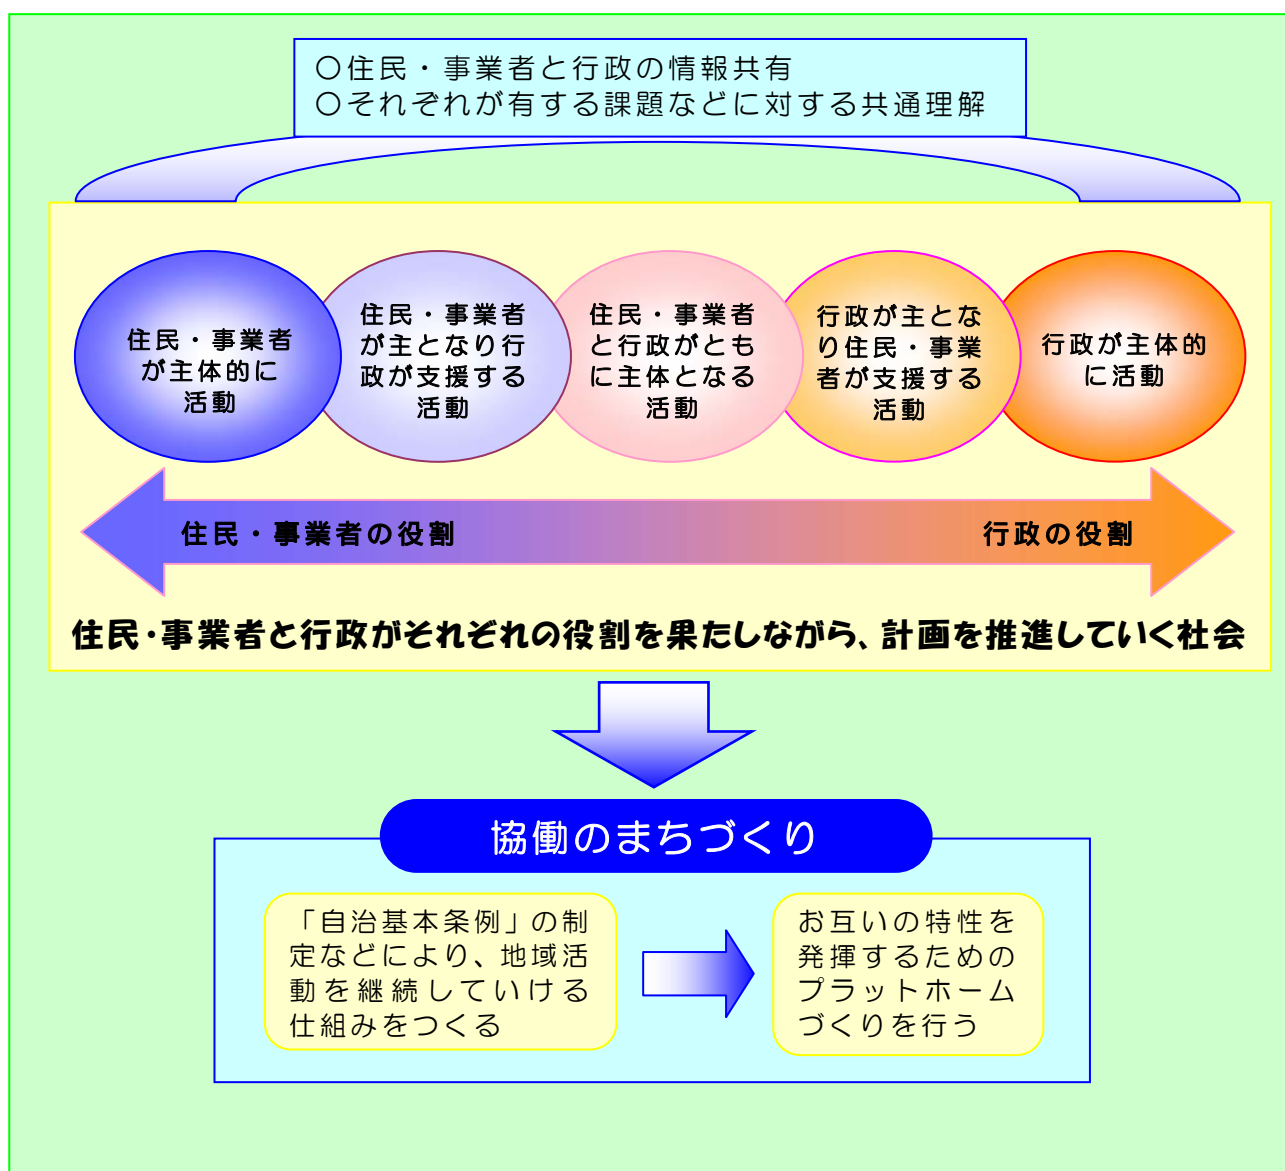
〇住民・事業者と行政の情報共有
〇それぞれが有する課題などに対する共通理解

住民・事業者が主体的に活動

住民・事業者が主となり行政が支援する活動

住民・事業者と行政がともに主体となる活動

行政が主となり住民・事業者が支援する活動

行政が主体的に活動

住民・事業者の役割

行政の役割

住民・事業者と行政がそれぞれの役割を果たしながら、計画を推進していく社会

協働のまちづくり

「自治基本条例」の制定などにより、地域活動を継続していける仕組みをつくる

お互いの特性を発揮するためのプラットホームづくりを行う